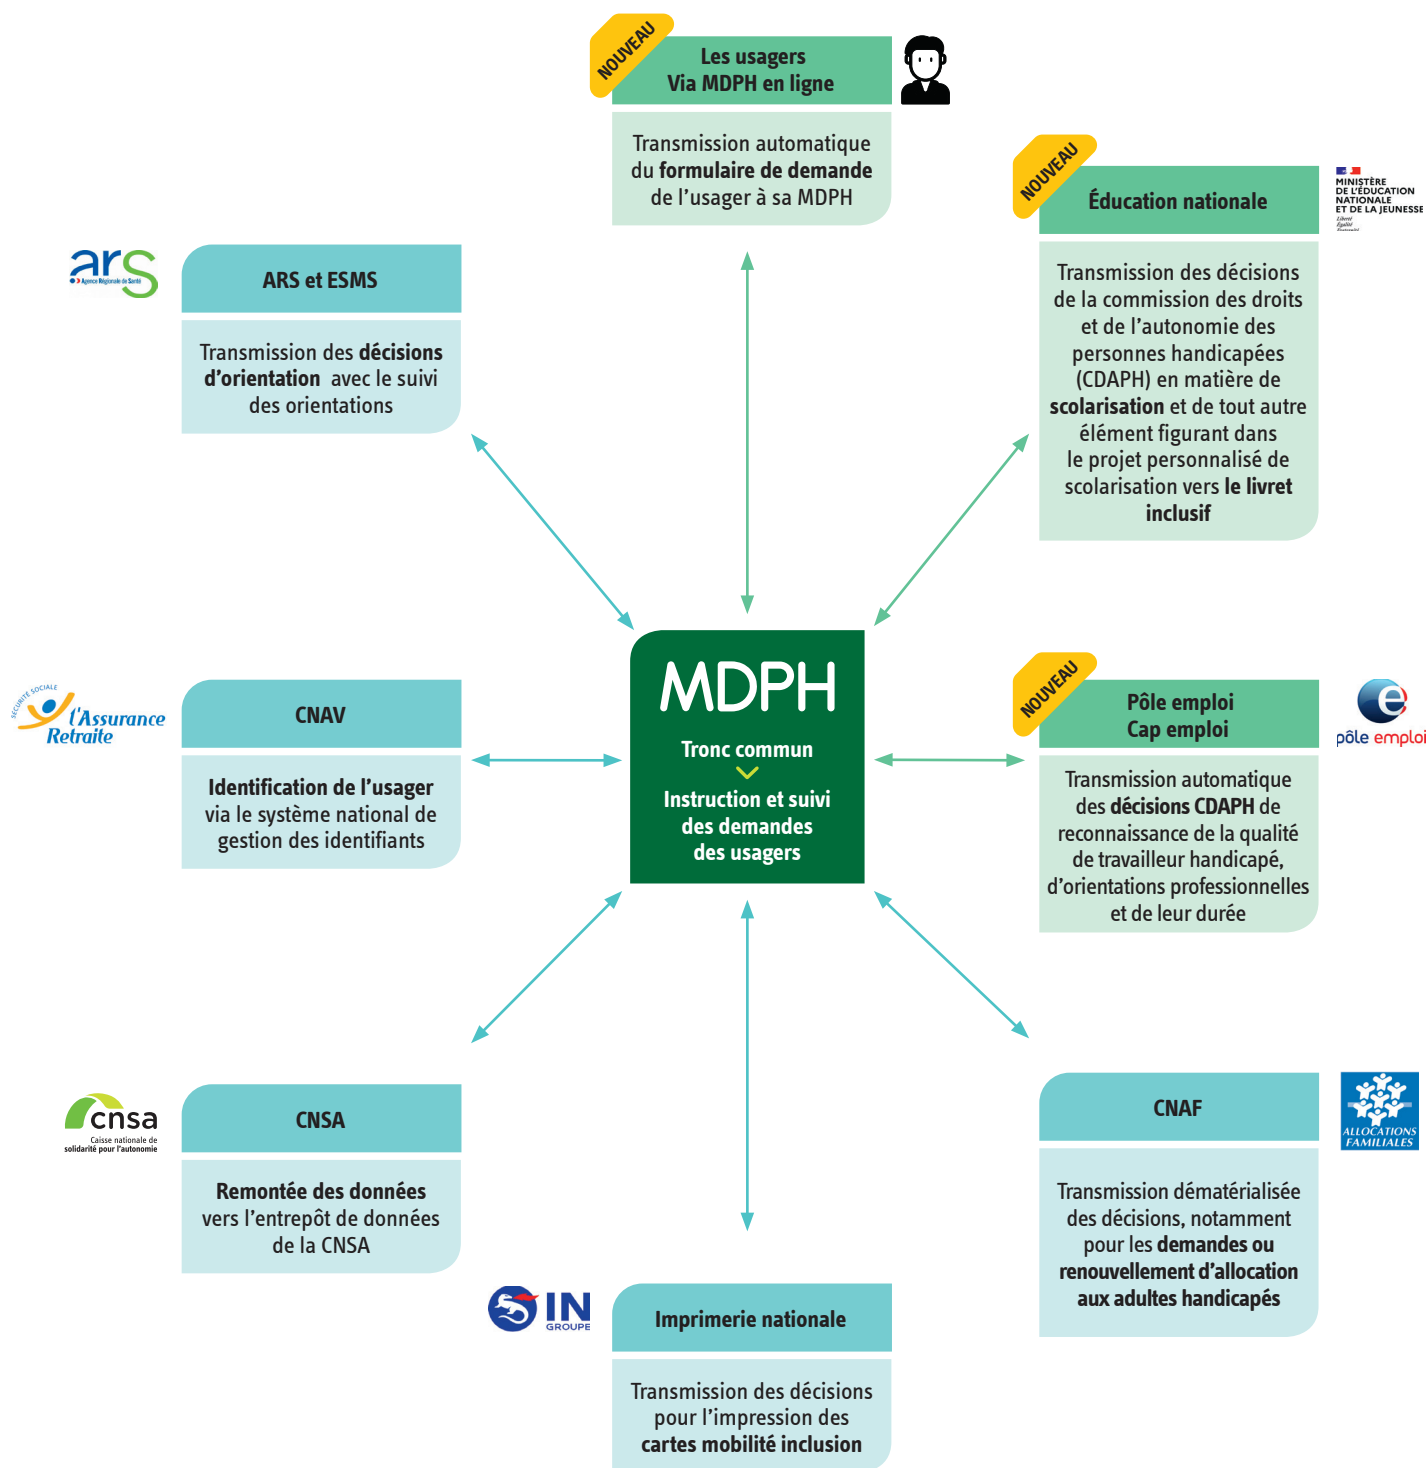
NOUVEAU

Les usagers
Via MDPH en ligne

Transmission automatique du formulaire de demande de l'usager à sa MDPH

NOUVEAU

Éducation nationale

MINISTÈRE DE L'ÉDUCATION NATIONALE ET DE LA JEUNESSE

Transmission des décisions de la commission des droits et de l'autonomie des personnes handicapées (CDAPH) en matière de scolarisation et de tout autre élément figurant dans le projet personnalisé de scolarisation vers le livret inclusif

ars

ARS et ESMS

Transmission des décisions d'orientation avec le suivi des orientations

MDPH

Tronc commun

Instruction et suivi des demandes des usagers

SÉCURITÉ SOCIALE
l'Assurance Retraite

CNAV

Identification de l'usager via le système national de gestion des identifiants

NOUVEAU

Pôle emploi
Cap emploi

pôle emploi

Transmission automatique des décisions CDAPH de reconnaissance de la qualité de travailleur handicapé, d'orientations professionnelles et de leur durée

cnsa
Caisse nationale de solidarité pour l'autonomie

CNSA

Remontée des données vers l'entrepôt de données de la CNSA

CNAF

ALLOCATIONS FAMILIALES

Transmission dématérialisée des décisions, notamment pour les demandes ou renouvellement d'allocation aux adultes handicapés

IN
GROUPE

Imprimerie nationale

Transmission des décisions pour l'impression des cartes mobilité inclusion